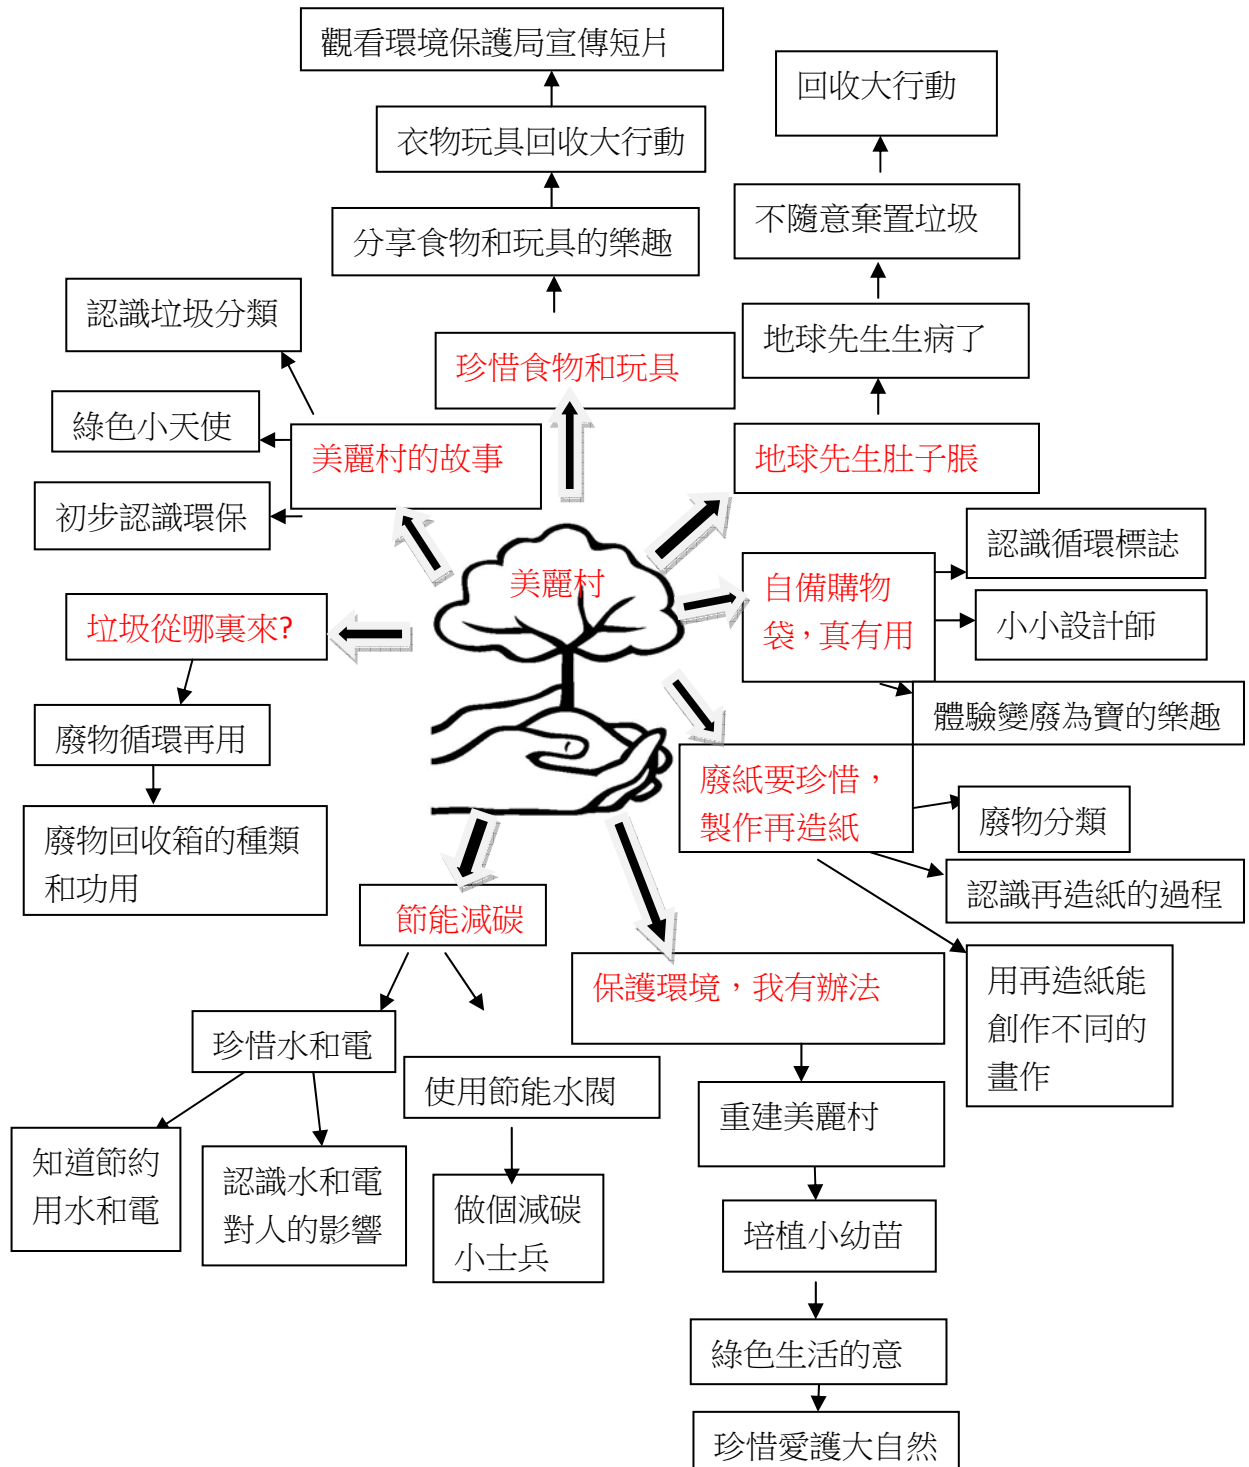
觀看環境保護局宣傳短片

衣物玩具回收大行動

分享食物和玩具的樂趣

回收大行動

不隨意棄置垃圾

地球先生生病了

認識垃圾分類

珍惜食物和玩具

綠色小天使

美麗村的故事

地球先生肚子脹

初步認識環保

認識循環標誌

美麗村

自備購物袋，真有用

垃圾從哪裏來?

小小設計師

體驗變廢為寶的樂趣

廢物循環再用

廢紙要珍惜，製作再造紙

廢物分類

廢物回收箱的種類和功用

認識再造紙的過程

節能減碳

用再造紙能創作不同的畫作

保護環境，我有辦法

珍惜水和電

使用節能水閥

重建美麗村

知道節約用水和電

認識水和電對人的影響

做個減碳小士兵

培植小幼苗

綠色生活的意

珍惜愛護大自然